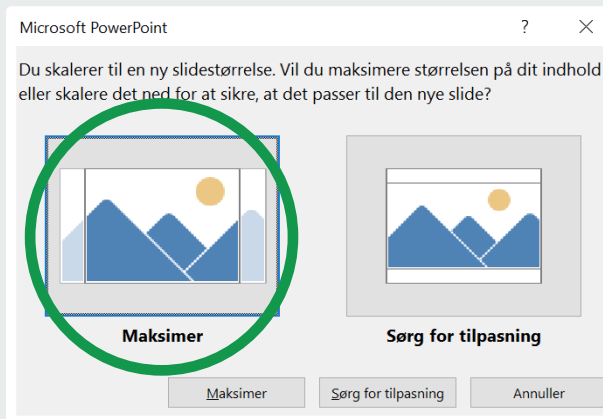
Microsoft PowerPoint

?

×

Du skalerer til en ny slidestørrelse. Vil du maksimere størrelsen på dit indhold eller skalere det ned for at sikre, at det passer til den nye slide?

Maksimer

Sørg for tilpasning

Maksimer

Sørg for tilpasning

Annuller